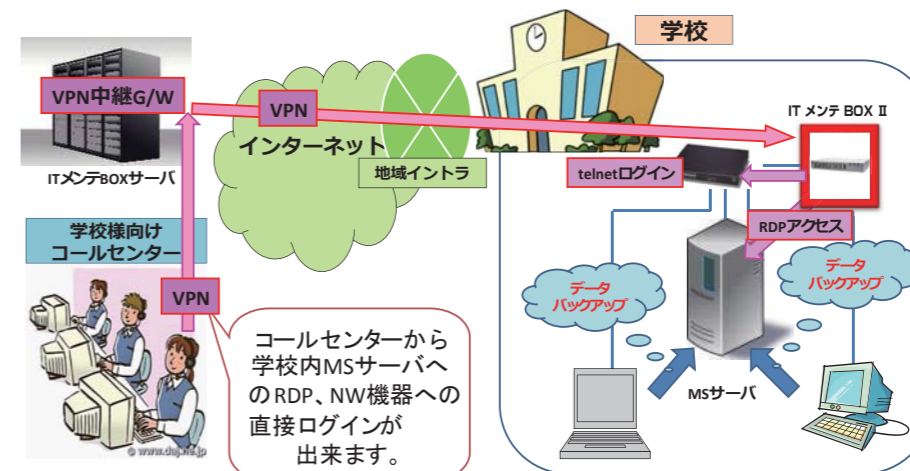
学校

VPN中継G/W

VPN

インターネット

地域イントラ

IT メンテ BOX Ⅱ

telnetログイン

ITメンテBOXサーバ

学校様向け
コールセンター

RDPアクセス

VPN

データ
バックアップ

データ
バックアップ

コールセンターから
学校内MSサーバへ
のRDP、NW機器への
直接ログインが
出来ます。

MSサーバ

© www.dap.ne.jp